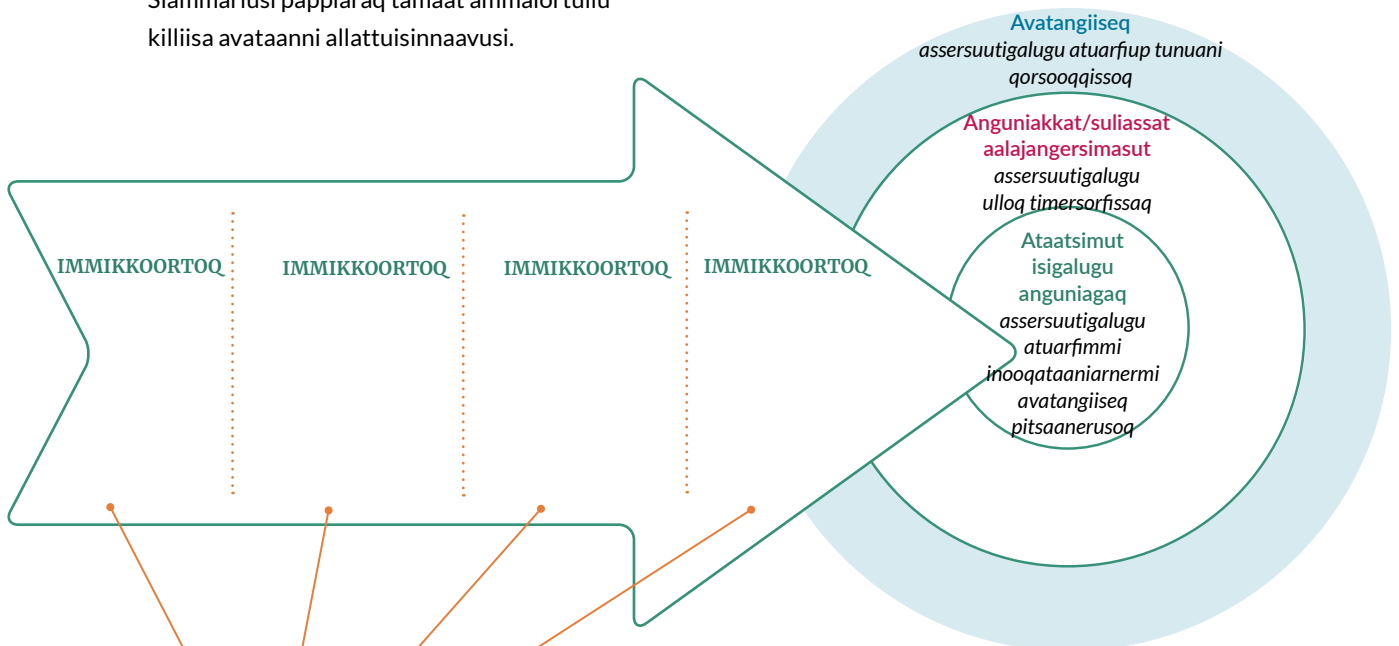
Siammarlusi pappiaraq tamaat animalortullu killiisa avataanni allattuisinnaavusi.

Avatangiiseq
assersuutigalugu atuarfiup tunuani qorsooqqissoq

Anguniakkat/suliassat aalajangersimasut
assersuutigalugu ulloq timersorfissaq

Ataatsimut isigalugu anguniagaq
assersuutigalugu atuarfimmi inooqataaniarnermi avatangiiseq pitsaanerusoq

IMMIKKOORTOQ

IMMIKKOORTOQ

IMMIKKOORTOQ

IMMIKKOORTOQ